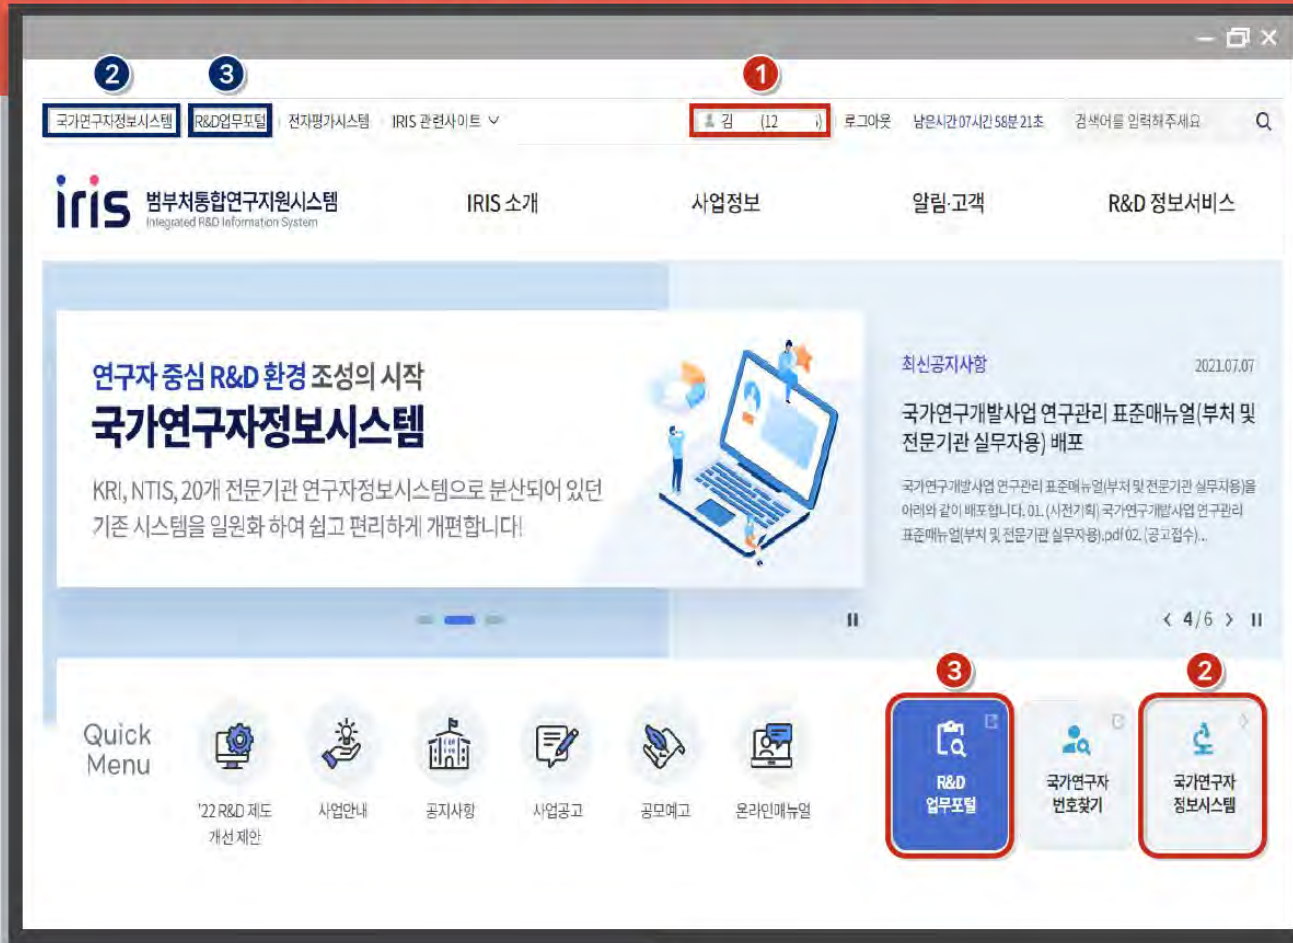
2 3 1

국가연구자정보시스템 R&D업무포털 전자평가시스템 IRIS 관련사이트

김 (12 ) 로그아웃 남은시간 07시간 58분 21초 검색어를 입력해주세요

iris 범부처통합연구지원시스템 Integrated R&D Information System

IRIS 소개 사업정보 알림·고객 R&D 정보서비스

연구자 중심 R&D 환경 조성의 시작
국가연구자정보시스템

KRI, NTIS, 20개 전문기관 연구자정보시스템으로 분산되어 있던 기존 시스템을 일원화 하여 쉽고 편리하게 개편합니다!

최신공지사항 2021.07.07

국가연구개발사업 연구관리 표준매뉴얼(부처 및 전문기관 실무자용) 배포

국가연구개발사업 연구관리 표준매뉴얼(부처 및 전문기관 실무자용)을 아래와 같이 배포합니다. 01. (시전기획) 국가연구개발사업 연구관리 표준매뉴얼(부처 및 전문기관 실무자용).pdf 02. (공고접수)...

4/6

Quick Menu

'22 R&D 제도 개선 제안 사업안내 공지사항 사업공고 공모예고 온라인매뉴얼

3 2

R&D 업무포털 국가연구자 번호찾기 국가연구자 정보시스템